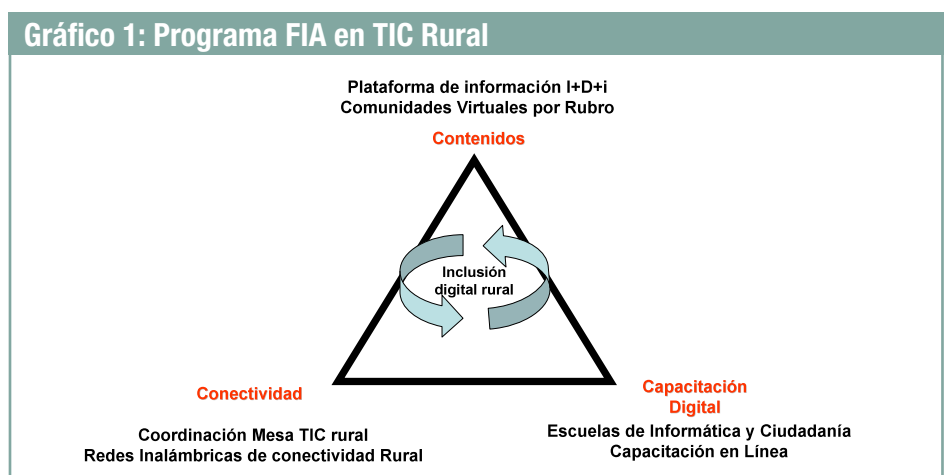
Gráfico 1: Programa FIA en TIC Rural

Plataforma de información I+D+i
Comunidades Virtuales por Rubro

Contenidos

Inclusión digital rural

Conectividad

Capacitación Digital

Coordinación Mesa TIC rural
Redes Inalámbricas de conectividad Rural

Escuelas de Informática y Ciudadanía
Capacitación en Línea